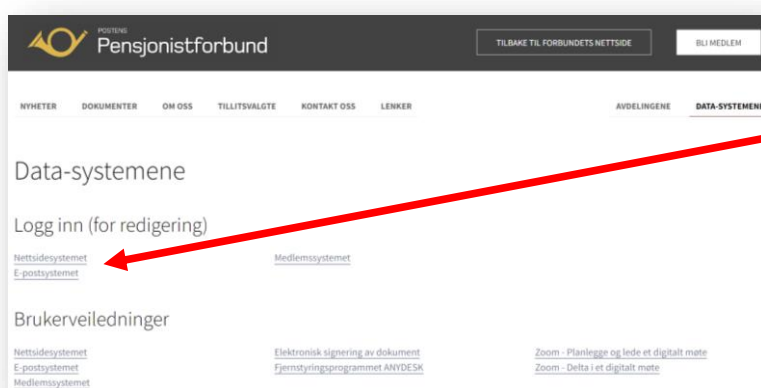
POSTENS
Pensjonistforbund

TILBAKE TIL FORBUNDETS NETTSIDE

BLI MEDLEM

NYHETER DOKUMENTER OM OSS TILLITSVALGTE KONTAKT OSS LENKER

AVDELINGENE DATA-SYSTEMENE

Data-systemene

Logg inn (for redigering)

Nettsidesystemet
E-postsystemet

Medlemssystemet

Brukerveiledninger

Nettsidesystemet
E-postsystemet
Medlemssystemet

Elektronisk signering av dokument
Fjernstyringsprogrammet ANYDESK

Zoom - Planlegge og lede et digitalt møte
Zoom - Delta i et digitalt møte